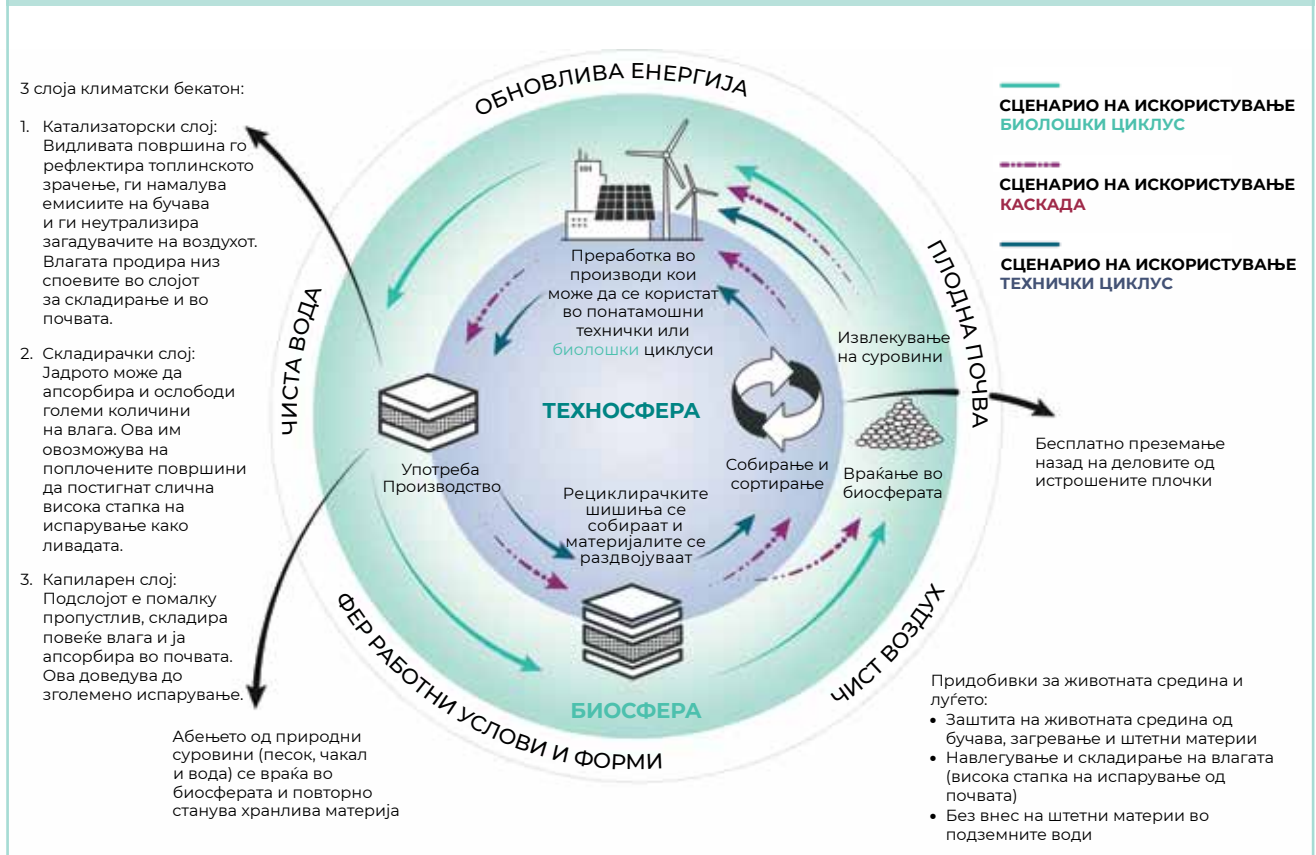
3 слоја климатски бекатон:

1. Катализаторски слој: Видливата површина го рефлектира топлинското зрачење, ги намалува емисиите на бучава и ги неутрализира загадувачите на воздухот. Влагата продира низ споевите во слојот за складирање и во почвата.

2. Складирачки слој: Јадрото може да апсорбира и ослободи големи количини на влага. Ова им овозможува на поплочените површини да постигнат слична висока стапка на испарување како ливадата.

3. Капиларен слој: Подслојот е помалку пропустлив, складира повеќе влага и ја апсорбира во почвата. Ова доведува до зголемено испарување.

Абењето од природни суровини (песок, чакал и вода) се враќа во биосферата и повторно станува хранлива материја

ОБНОВЛИВА ЕНЕРГИЈА

ЧИСТА ВОДА

ПЛОДНА ПОЧВА

ЧИСТ ВОЗДУХ

ФЕР РАБОТНИ УСЛОВИ И ФОРМИ

Преработка во производи кои може да се користат во понатамошни технички или биолошки циклуси

ТЕХНОСФЕРА

Извлекување на суровини

Употреба Производство

Собирање и сортирање

Враќање во биосферата

Рециклирачките шишиња се собираат и материјалите се раздвојуваат

БИОСФЕРА

СЦЕНАРИО НА ИСКОРИСТУВАЊЕ БИОЛОШКИ ЦИКЛУС

СЦЕНАРИО НА ИСКОРИСТУВАЊЕ КАСКАДА

СЦЕНАРИО НА ИСКОРИСТУВАЊЕ ТЕХНИЧКИ ЦИКЛУС

Бесплатно преземање назад на деловите од истрошените плочки

Придобивки за животната средина и луѓето:
• Заштита на животната средина од бучава, загревање и штетни материи
• Навлегување и складирање на влагата (висока стапка на испарување од почвата)
• Без внес на штетни материи во подземните води